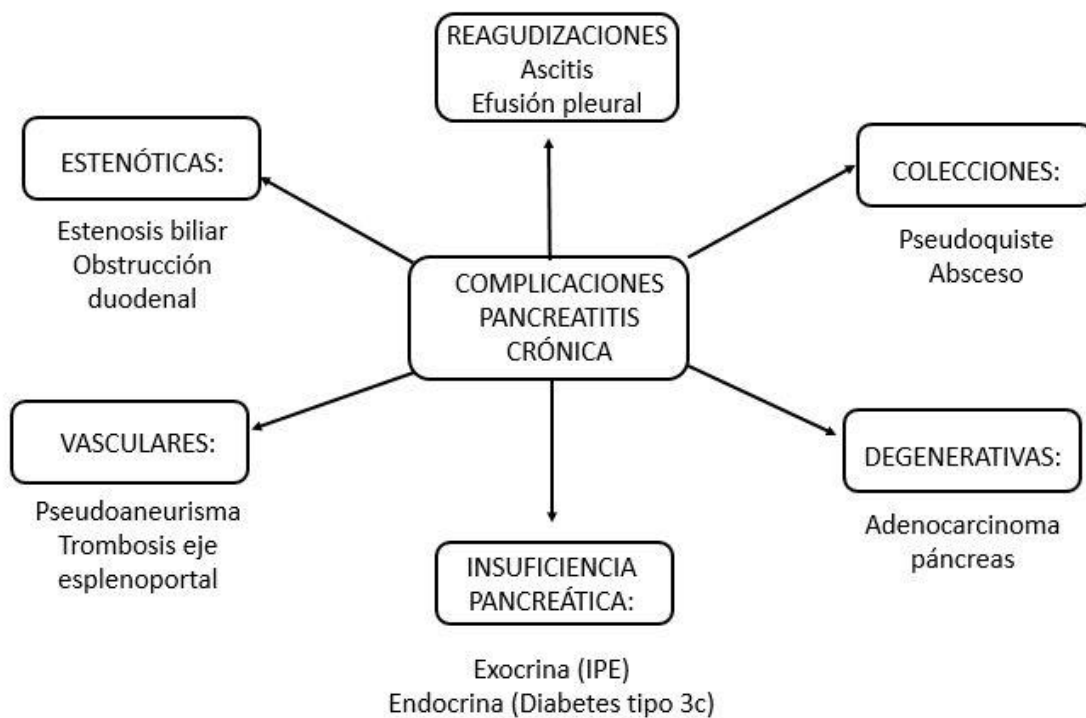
REAGUDIZACIONES
Ascitis
Efusión pleural

ESTENÓTICAS:

Estenosis biliar
Obstrucción duodenal

COLECCIONES:

Pseudoquiste
Absceso

COMPLICACIONES PANCREATITIS CRÓNICA

VASCULARES:

Pseudoaneurisma
Trombosis eje esplenoportal

DEGENERATIVAS:

Adenocarcinoma páncreas

INSUFICIENCIA PANCREÁTICA:

Exocrina (IPE)
Endocrina (Diabetes tipo 3c)